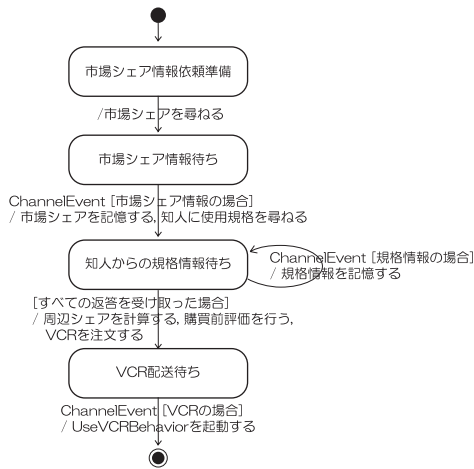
市場シェア情報依頼準備

/市場シェアを尋ねる

市場シェア情報待ち

ChannelEvent [市場シェア情報の場合]
/ 市場シェアを記憶する, 知人に使用規格を尋ねる

知人からの規格情報待ち

ChannelEvent [規格情報の場合]
/ 規格情報を記憶する

[すべての返答を受け取った場合]
/ 周辺シェアを計算する, 購買前評価を行う,
VCRを注文する

VCR配送待ち

ChannelEvent [VCRの場合]
/ UseVCRBehaviorを起動する